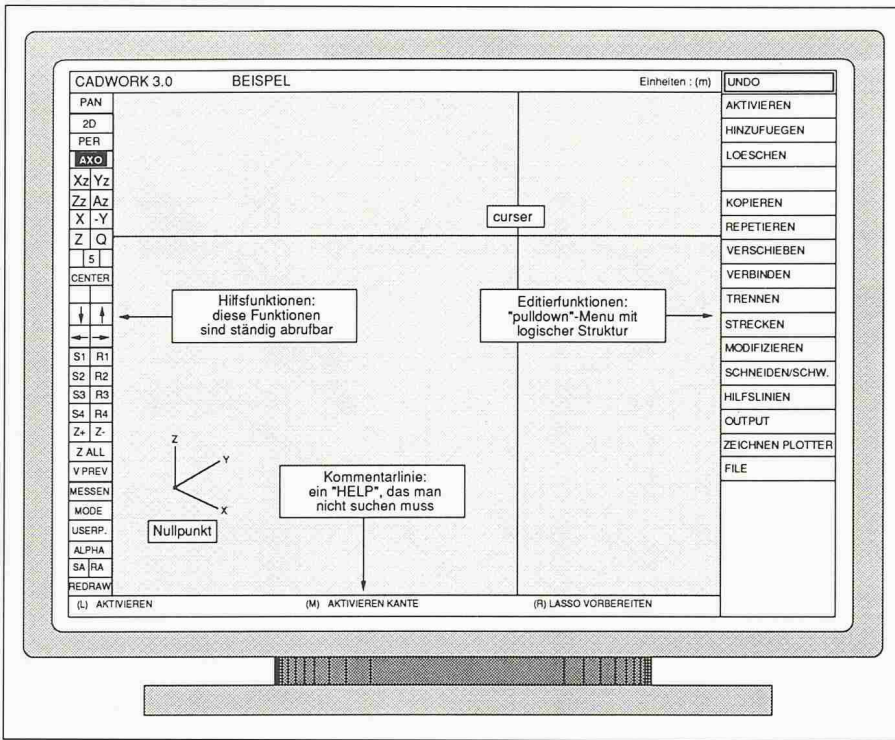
CADWORK 3.0 BEISPEL Einheiten : (m)

PAN
2D
PER
AXO
Xz Yz
Zz Az
X -Y
Z Q
5
CENTER
S1 R1
S2 R2
S3 R3
S4 R4
Z+ Z-
Z ALL
V PREV
MESSEN
MODE
USERP.
ALPHA
SA RA
REDRAW

UNDO
AKTIVIEREN
HINZUFUEGEN
LOESCHEN
KOPIEREN
REPETIEREN
VERSCHIEBEN
VERBINDEN
TRENNEN
STRECKEN
MODIFIZIEREN
SCHNEIDEN/SCHW.
HILFSLINIEN
OUTPUT
ZEICHNEN PLOTTER
FILE

curser

Hilfsfunktionen: diese Funktionen sind ständig abrufbar

Editierfunktionen: "pulldown"-Menu mit logischer Struktur

Z
Y
X

Nullpunkt

Kommentarlinie: ein "HELP", das man nicht suchen muss

(L) AKTIVIEREN (M) AKTIVIEREN KANTE (R) LASSO VORBEREITEN